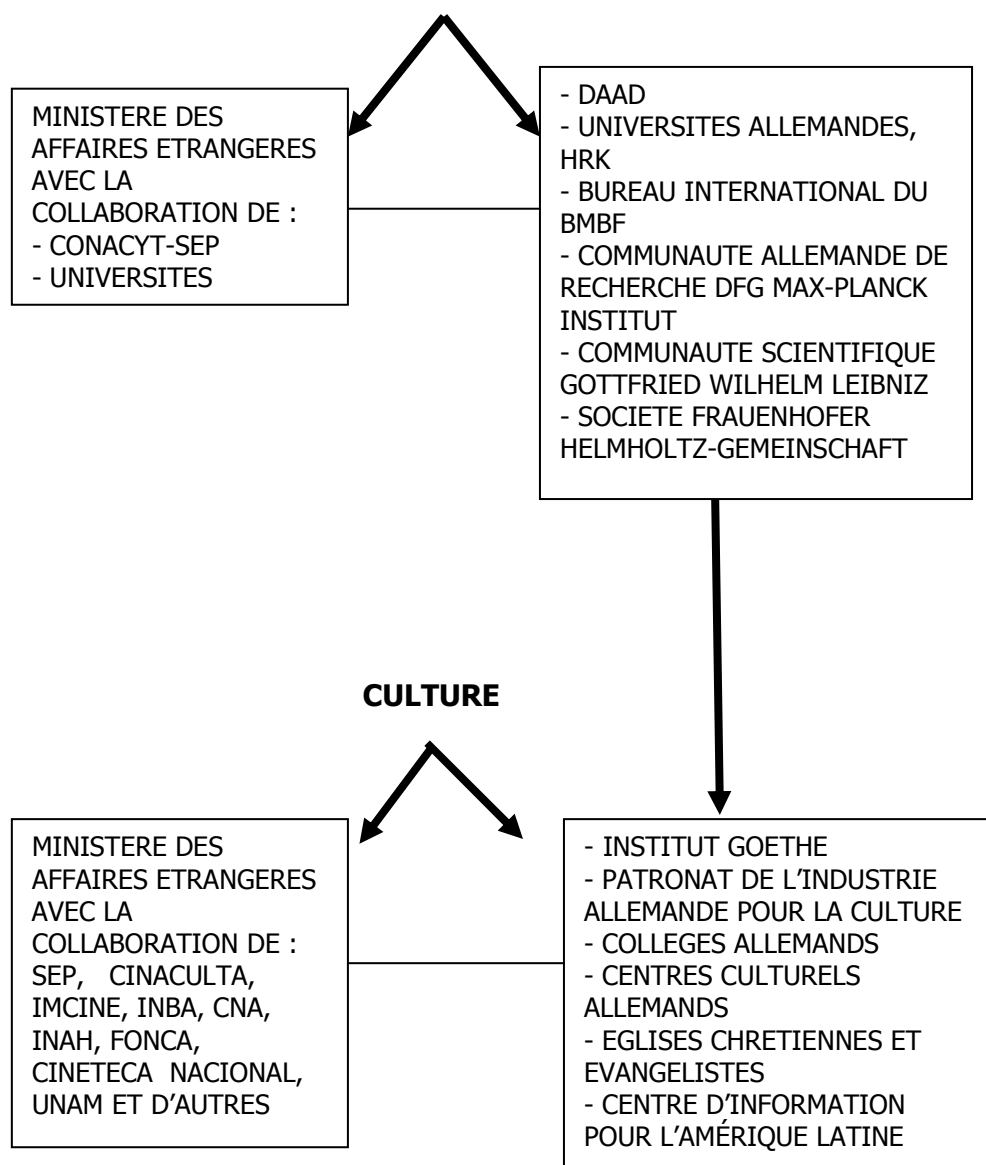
MINISTERE DES AFFAIRES ETRANGERES AVEC LA COLLABORATION DE :
- CONACYT-SEP
- UNIVERSITES

- DAAD
- UNIVERSITES ALLEMANDES, HRK
- BUREAU INTERNATIONAL DU BMBF
- COMMUNAUTE ALLEMANDE DE RECHERCHE DFG MAX-PLANCK INSTITUT
- COMMUNAUTE SCIENTIFIQUE GOTTFRIED WILHELM LEIBNIZ
- SOCIETE FRAUENHOFER HELMHOLTZ-GEMEINSCHAFT

CULTURE

MINISTERE DES AFFAIRES ETRANGERES AVEC LA COLLABORATION DE : SEP, CINACULTA, IMCINE, INBA, CNA, INAH, FONCA, CINETECA NACIONAL, UNAM ET D'AUTRES

- INSTITUT GOETHE
- PATRONAT DE L'INDUSTRIE ALLEMANDE POUR LA CULTURE
- COLLEGES ALLEMANDS
- CENTRES CULTURELS ALLEMANDS
- EGLISES CHRETIENNES ET EVANGELISTES
- CENTRE D'INFORMATION POUR L'AMÉRIQUE LATINE